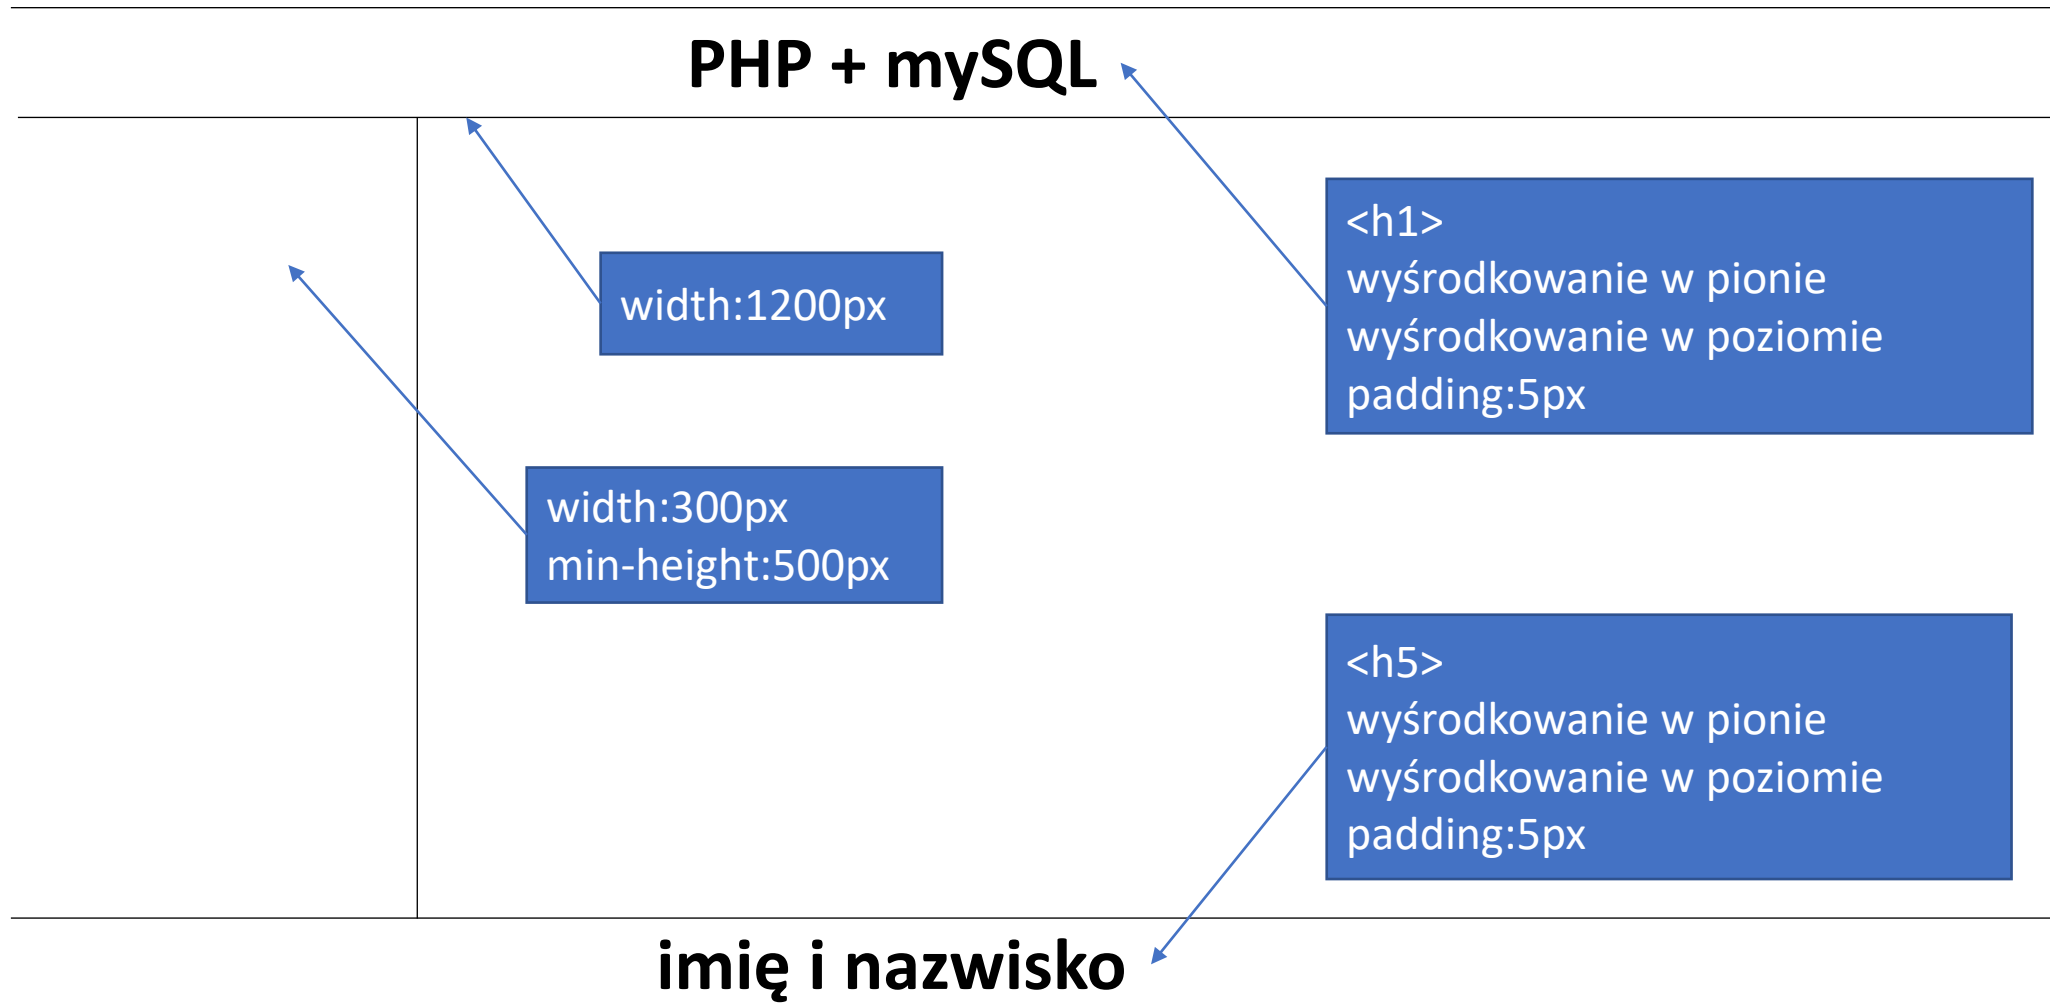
PHP + mySQL

width:1200px

<h1>
wyśrodkowanie w pionie
wyśrodkowanie w poziomie
padding:5px

width:300px
min-height:500px

<h5>
wyśrodkowanie w pionie
wyśrodkowanie w poziomie
padding:5px

imię i nazwisko